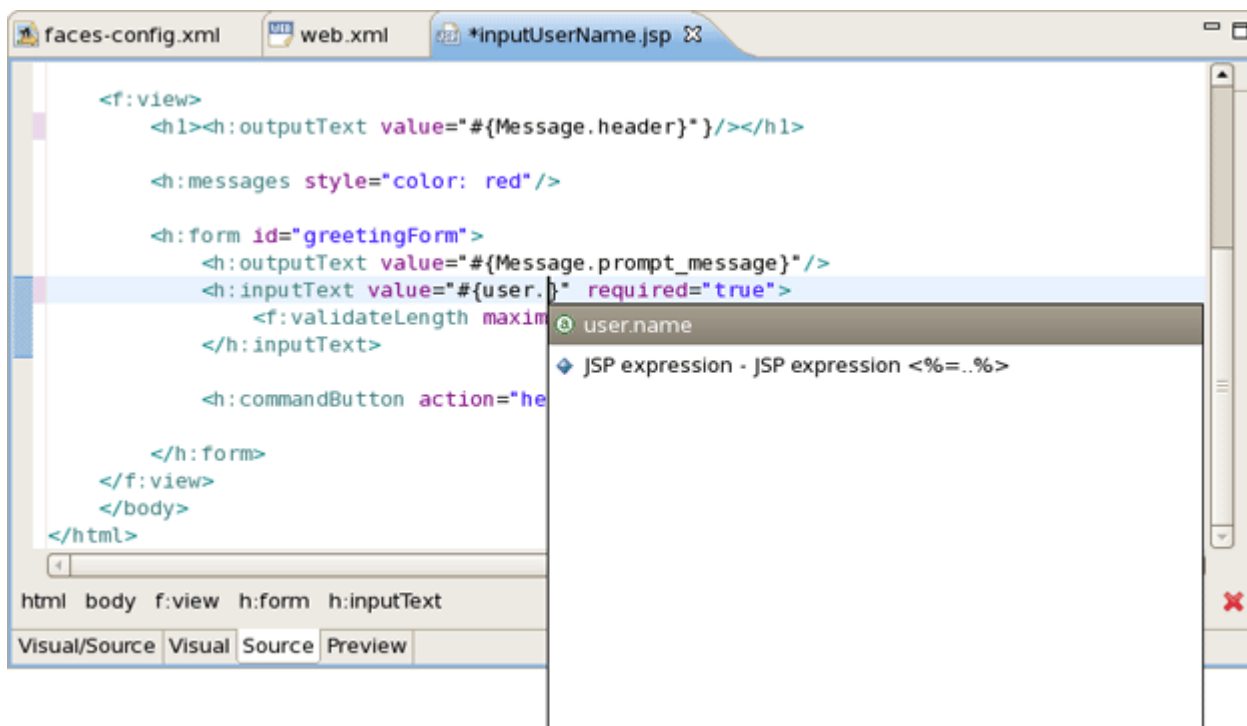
faces-config.xml web.xml *inputUserName.jsp

<f:view>
<h1><h:outputText value="#{Message.header}"/></h1>

<h:messages style="color: red"/>

<h:form id="greetingForm">
<h:outputText value="#{Message.prompt_message}"/>
<h:inputText value="#{user.}" required="true">
<f:validateLength maxim
</h:inputText>

<h:commandButton action="he

</h:form>
</f:view>
</body>
</html>

user.name
JSP expression - JSP expression <%=..%>

html body f:view h:form h:inputText

Visual/Source Visual Source Preview